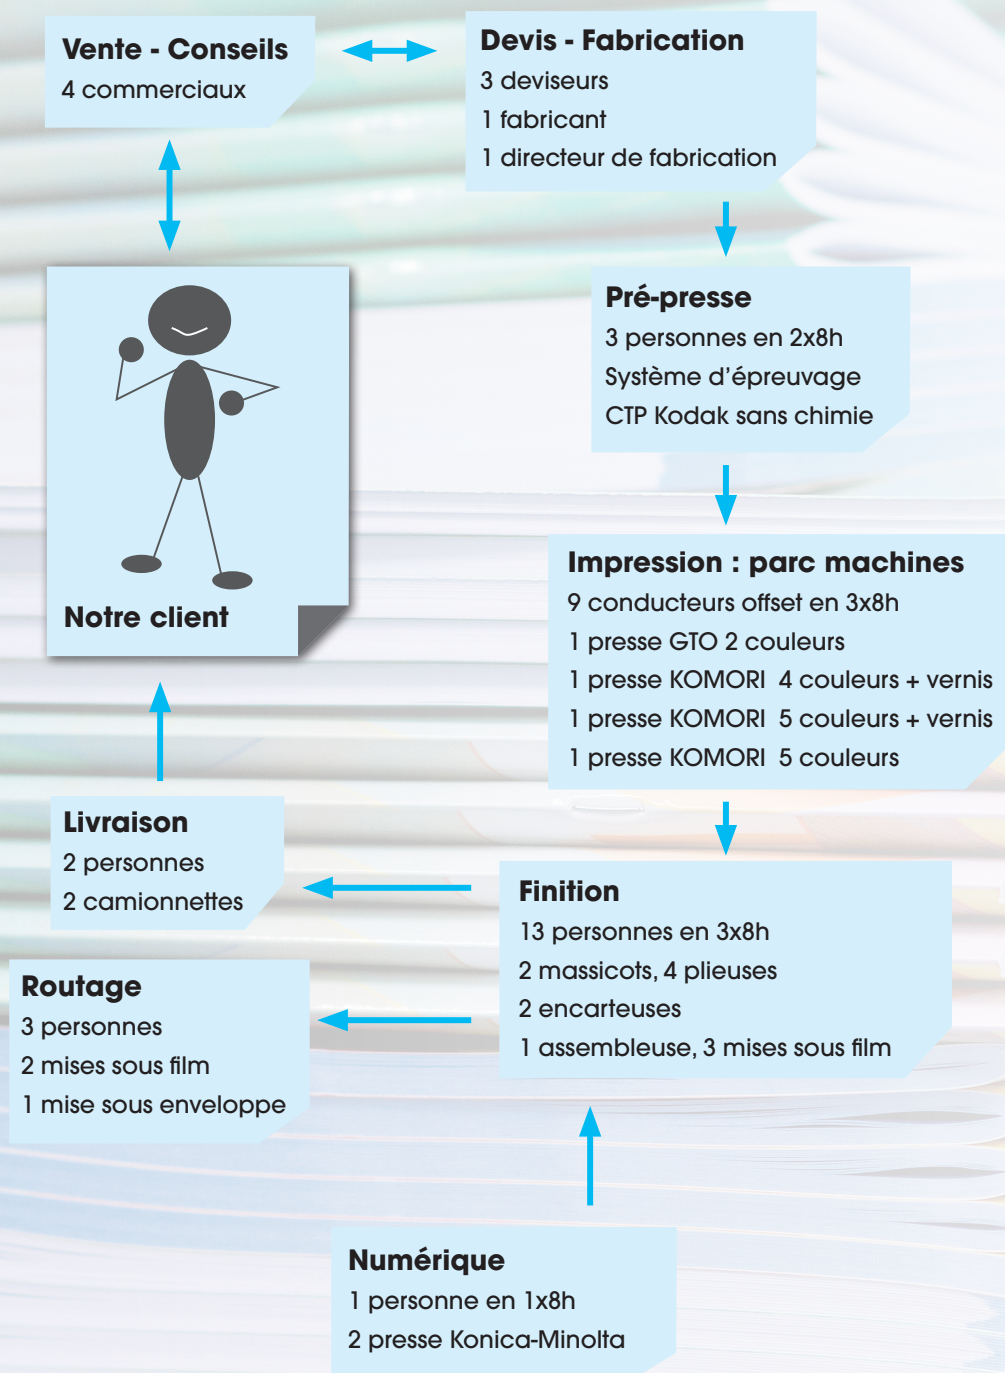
Vente - Conseils
4 commerciaux

Devis - Fabrication
3 deviseurs
1 fabricant
1 directeur de fabrication

Notre client

Pré-presse
3 personnes en 2x8h
Système d'épreuvage
CTP Kodak sans chimie

Impression : parc machines
9 conducteurs offset en 3x8h
1 presse GTO 2 couleurs
1 presse KOMORI 4 couleurs + vernis
1 presse KOMORI 5 couleurs + vernis
1 presse KOMORI 5 couleurs

Livraison
2 personnes
2 camionnettes

Finition
13 personnes en 3x8h
2 massicots, 4 plieuses
2 encarteuses
1 assembleuse, 3 mises sous film

Routage
3 personnes
2 mises sous film
1 mise sous enveloppe

Numérique
1 personne en 1x8h
2 presse Konica-Minolta